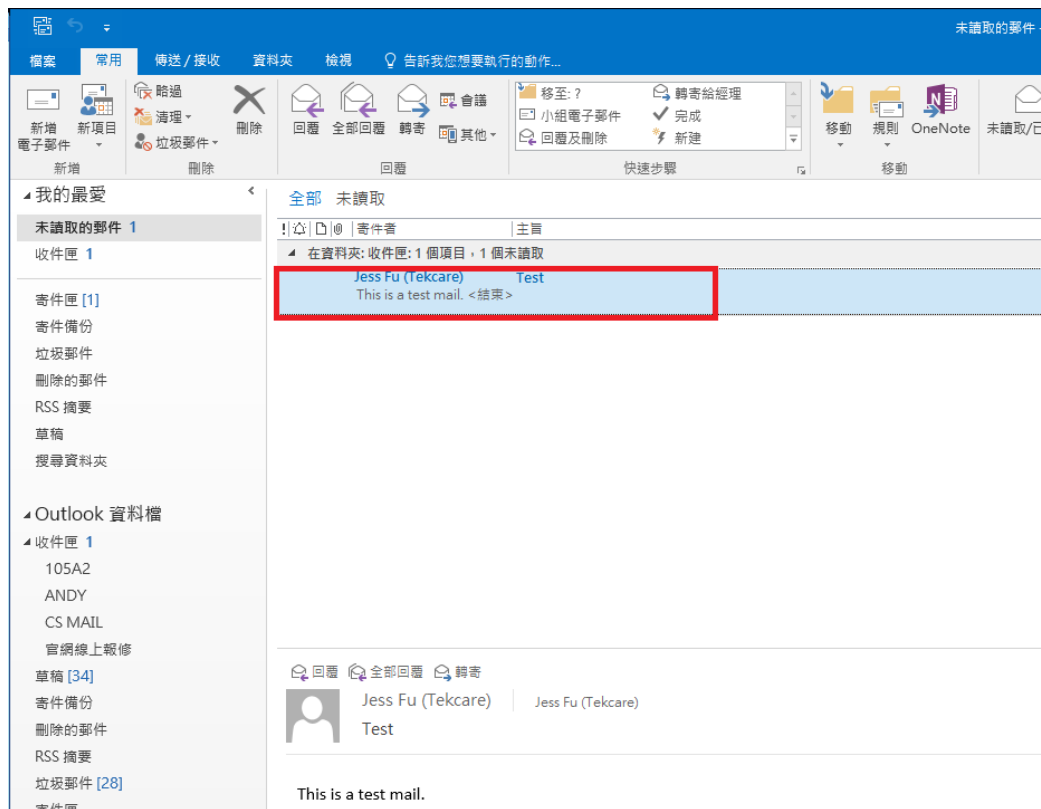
未讀取的郵件 -

檔案 常用 傳送 / 接收 資料夾 檢視 告訴我您想要執行的動作...

新增電子郵件 新項目 新增
略過 清理 垃圾郵件 刪除 刪除
回覆 全部回覆 轉寄 會議 其他 回覆
移至: ? 小組電子郵件 回覆及刪除 轉寄給經理 完成 新建 快速步驟
移動 規則 OneNote 移動
未讀取/已

我的最愛
未讀取的郵件 1
收件匣 1
寄件匣 [1]
寄件備份
垃圾郵件
刪除的郵件
RSS 摘要
草稿
搜尋資料夾

Outlook 資料檔
收件匣 1
105A2
ANDY
CS MAIL
官網線上報修
草稿 [34]
寄件備份
刪除的郵件
RSS 摘要
垃圾郵件 [28]
寄件匣

全部 未讀取
寄件者 主旨
在資料夾: 收件匣: 1 個項目，1 個未讀取
Jess Fu (Tekcare) Test
This is a test mail. <結束>

回覆 全部回覆 轉寄
Jess Fu (Tekcare) Jess Fu (Tekcare)
Test

This is a test mail.